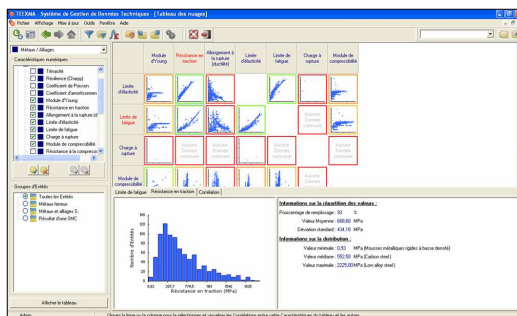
TEXXMA - Système de Gestion de Données Techniques - [Tableau des nuages]

Fichier Affichage Mise à jour Outils Fenêtre Aide

Métaux / Alliages

Caractéristiques numériques

Ténacité
Résilience (Charpy)
Coefficient de Poisson
Coefficient d'amortissement
Module d'Young
Résistance en traction
Allongement à la rupture (d
Limite d'élasticité
Limite de fatigue
Charge à rupture
Module de compressibilité
Résistance à la compressi

Groupes d'Entités

Toutes les Entités
Métaux ferreux
Métaux et alliages S
Résultat d'une SMC

Afficher le tableau

| | Module d'Young | Résistance en traction | Allongement à la rupture (ductilité) | Limite d'élasticité | Limite de fatigue | Charge à rupture | Module de compressibilité |
|---|---|---|---|---|---|---|---|
| Limite d'élasticité | | | | | | | |
| Limite de fatigue | | | | | | Aucune Donnée commune | |
| Charge à rupture | | | | Aucune Donnée commune | | Aucune Donnée commune | |
| Module de compressibilité | | | | | | Aucune Donnée commune | |

Limite de fatigue | Résistance en traction | Corrélation

Nombre d'Entités
Résistance en traction (MPa)

Informations sur la répartition des valeurs :
Pourcentage de remplissage : 93 %
Valeur Moyenne : 668,60 MPa
Déviation standard : 434,10 MPa

Informations sur la distribution :
Valeur minimale : 0,53 MPa (Mousses métalliques rigides à base densité)
Valeur médiane : 592,50 MPa (Carbon steel)
Valeur maximale : 2225,00 MPa (Low alloy steel)

Admin